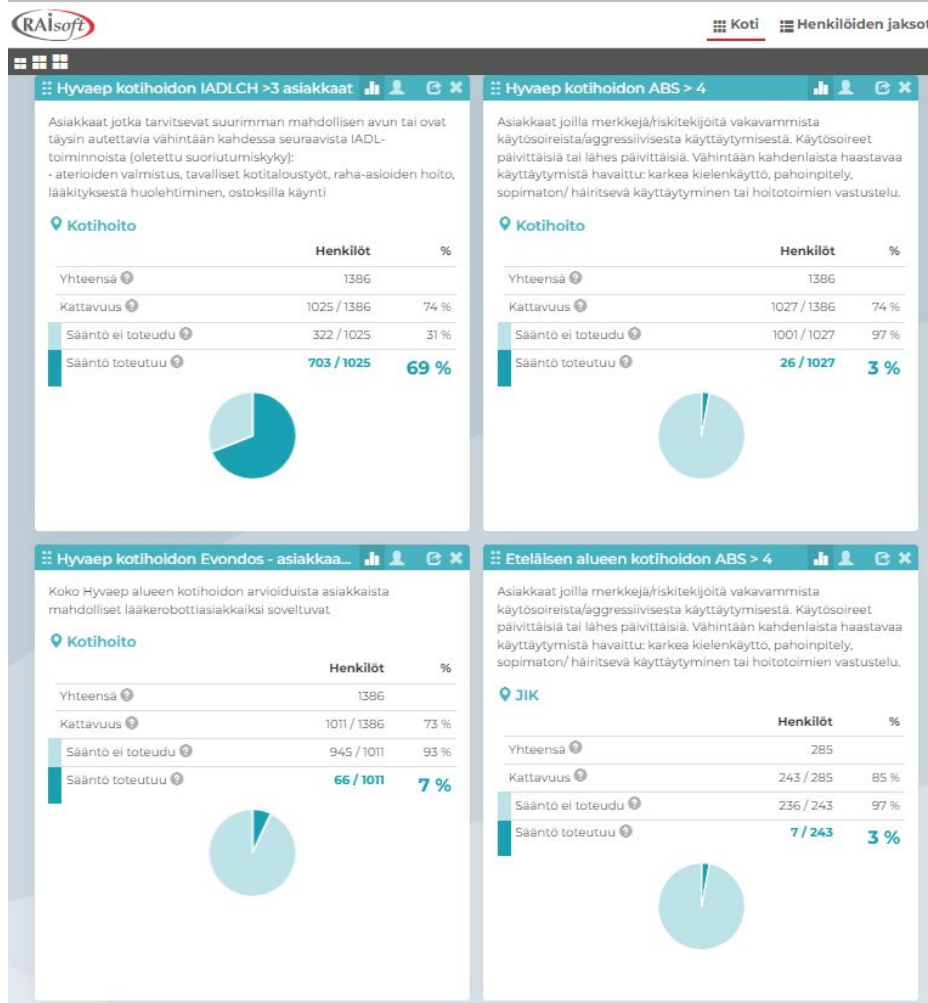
RAIsoft

Koti   Henkilöiden jaksot

Hyvaep kotihoidon IADLCH >3 asiakkaat

Asiakkaat jotka tarvitsevat suurimman mahdollisen avun tai ovat täysin autettavia vähintään kahdessa seuraavista IADL-toiminnoista (oletettu suoriutumiskyky):
- aterioiden valmistus, tavalliset kotitaloustyöt, raha-asioiden hoito, lääkityksestä huolehtiminen, ostoksilla käynti

Kotihoito

| | Henkilöt | % |
|---|---|---|
| Yhteensä | 1386 | |
| Kattavuus | 1025 / 1386 | 74 % |
| Sääntö ei toteudu | 322 / 1025 | 31 % |
| Sääntö toteutuu | 703 / 1025 | 69 % |

Hyvaep kotihoidon ABS > 4

Asiakkaat joilla merkkejä/riskitekijöitä vakavammista käytösoireista/aggressiivisesta käyttäytymisestä. Käytösoireet päivittäisiä tai lähes päivittäisiä. Vähintään kahdenlaista haastavaa käyttäytymistä havaittu: karkea kielenkäyttö, pahoinpitely, sopimaton/ häiritsevä käyttäytyminen tai hoitotoimien vastustelu.

Kotihoito

| | Henkilöt | % |
|---|---|---|
| Yhteensä | 1386 | |
| Kattavuus | 1027 / 1386 | 74 % |
| Sääntö ei toteudu | 1001 / 1027 | 97 % |
| Sääntö toteutuu | 26 / 1027 | 3 % |

Hyvaep kotihoidon Evondos - asiakkaa...

Koko Hyvaep alueen kotihoidon arvioiduista asiakkaista mahdolliset lääkerobottiasiakkaiksi soveltuvat

Kotihoito

| | Henkilöt | % |
|---|---|---|
| Yhteensä | 1386 | |
| Kattavuus | 1011 / 1386 | 73 % |
| Sääntö ei toteudu | 945 / 1011 | 93 % |
| Sääntö toteutuu | 66 / 1011 | 7 % |

Eteläisen alueen kotihoidon ABS > 4

Asiakkaat joilla merkkejä/riskitekijöitä vakavammista käytösoireista/aggressiivisesta käyttäytymisestä. Käytösoireet päivittäisiä tai lähes päivittäisiä. Vähintään kahdenlaista haastavaa käyttäytymistä havaittu: karkea kielenkäyttö, pahoinpitely, sopimaton/ häiritsevä käyttäytyminen tai hoitotoimien vastustelu.

JIK

| | Henkilöt | % |
|---|---|---|
| Yhteensä | 285 | |
| Kattavuus | 243 / 285 | 85 % |
| Sääntö ei toteudu | 236 / 243 | 97 % |
| Sääntö toteutuu | 7 / 243 | 3 % |